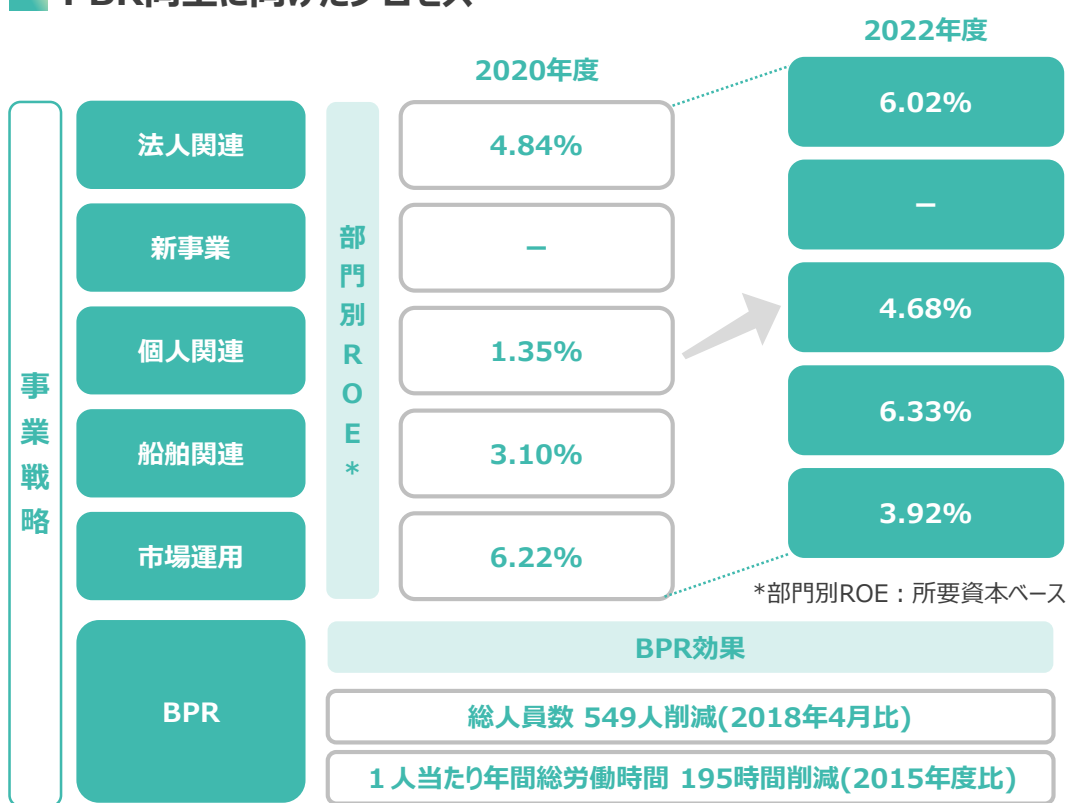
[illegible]

2022年度

2020年度

事業戦略

法人関連

新事業

個人関連

船舶関連

市場運用

部門別ROE*

4.84%

–

1.35%

3.10%

6.22%

6.02%

–

4.68%

6.33%

3.92%

*部門別ROE：所要資本ベース

BPR

BPR効果

総人員数 549人削減(2018年4月比)

１人当たり年間総労働時間 195時間削減(2015年度比)